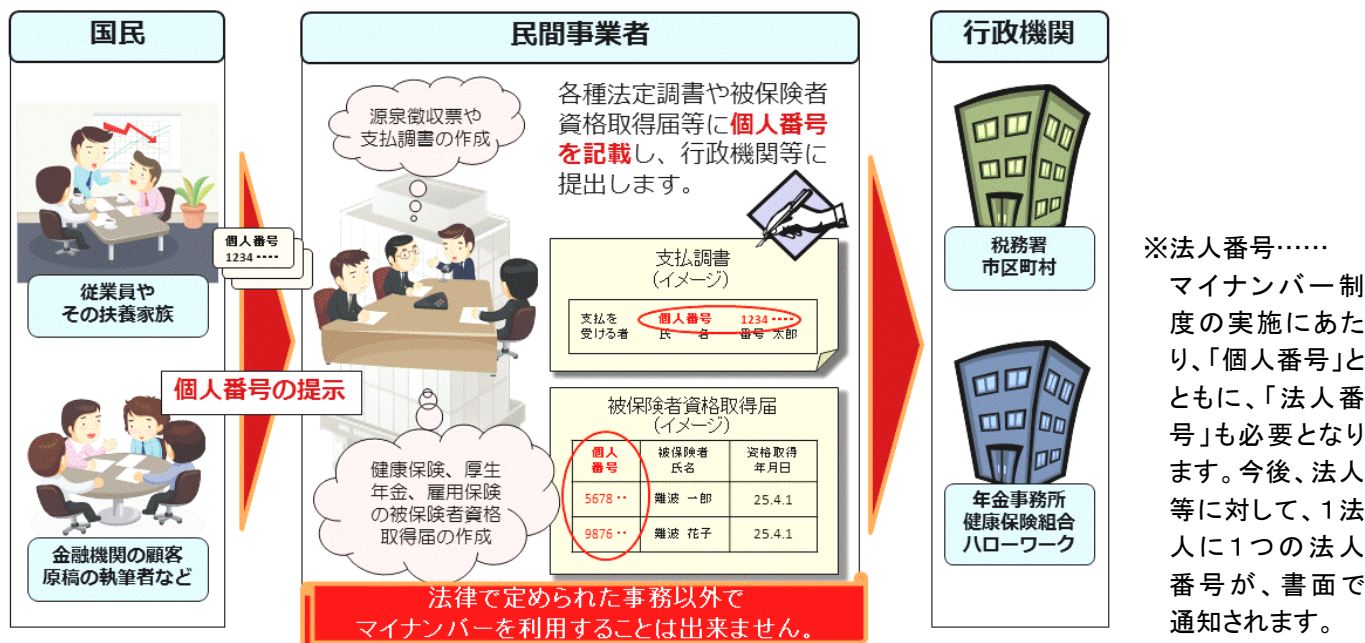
国民

従業員や
その扶養家族

個人番号
1234 ････

個人番号の提示

金融機関の顧客
原稿の執筆者など

民間事業者

源泉徴収票や
支払調書の作成

各種法定調書や被保険者資格取得届等に個人番号を記載し、行政機関等に提出します。

支払調書
（イメージ）

| 支払を受ける者 | 個人番号 氏　名 | 1234 ････ 番号 太郎 |
|---|---|---|

被保険者資格取得届
（イメージ）

| 個人番号 | 被保険者氏名 | 資格取得年月日 |
|---|---|---|
| 5678 ･･ | 難波 一郎 | 25.4.1 |
| 9876 ･･ | 難波 花子 | 25.4.1 |

健康保険、厚生年金、雇用保険の被保険者資格取得届の作成

法律で定められた事務以外で
マイナンバーを利用することは出来ません。

行政機関

税務署
市区町村

年金事務所
健康保険組合
ハローワーク

※法人番号……
マイナンバー制度の実施にあたり、「個人番号」とともに、「法人番号」も必要となります。今後、法人等に対して、1法人に1つの法人番号が、書面で通知されます。